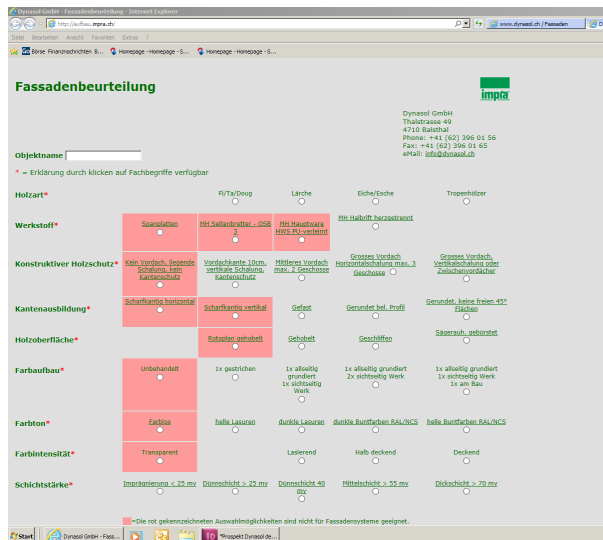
Dynasol GmbH - Fassadenbeurteilung - Internet Explorer

http://aufbau.impra.ch/

www.dynasol.ch / Fassaden

Datei Bearbeiten Ansicht Favoriten Extras ?

Börse Finanznachrichten B... Homepage - Homepage - S... Homepage - Homepage - S...

Fassadenbeurteilung

impra

Dynasol GmbH
Thalstrasse 49
4710 Balsthal
Phone: +41 (62) 396 01 56
Fax: +41 (62) 396 01 65
eMail: info@dynasol.ch

Objektname

* = Erklärung durch klicken auf Fachbegriffe verfügbar

| Holzart* | | Fi/Ta/Doug | Lärche | Eiche/Esche | Tropenhölzer |
|---|---|---|---|---|---|
| Werkstoff* | Spanplatten | MH Seitenbretter - OSB 3 | MH Hauptware HWS FU-verleimt | MH Halbrift herzgetrennt | |
| Konstruktiver Holzschutz* | Kein Vordach, liegende Schalung, kein Kantenschutz | Vordachkante 10cm, vertikale Schalung, Kantenschutz | Mittleres Vordach max. 2 Geschosse | Grosses Vordach Horizontalschalung max. 3 Geschosse | Grosses Vordach, Vertikalschalung oder Zwischenvordächer |
| Kantenausbildung* | Scharfkantig horizontal | Scharfkantig vertikal | Gefast | Gerundet bel. Profil | Gerundet, keine freien 45° Flächen |
| Holzoberfläche* | | Rotoplan gehobelt | Gehobelt | Geschliffen | Sägerauh, gebürstet |
| Farbaufbau* | Unbehandelt | 1x gestrichen | 1x allseitig grundiert 1x sichtseitig Werk | 1x allseitig grundiert 2x sichtseitig Werk | 1x allseitig grundiert 1x sichtseitig Werk 1x am Bau |
| Farbton* | Farblos | helle Lasuren | dunkle Lasuren | dunkle Buntfarben RAL/NCS | helle Buntfarben RAL/NCS |
| Farbintensität* | Transparent | | Lasierend | Halb deckend | Deckend |
| Schichtstärke* | Imprägnierung < 25 my | Dünnschicht > 25 my | Dünnschicht 40 my | Mittelschicht > 55 my | Dickschicht > 70 my |

=Die rot gekennzeichneten Auswahlmöglichkeiten sind nicht für Fassadensysteme geeignet.

Start Dynasol GmbH - Fass... Prospekt Dynasol de...